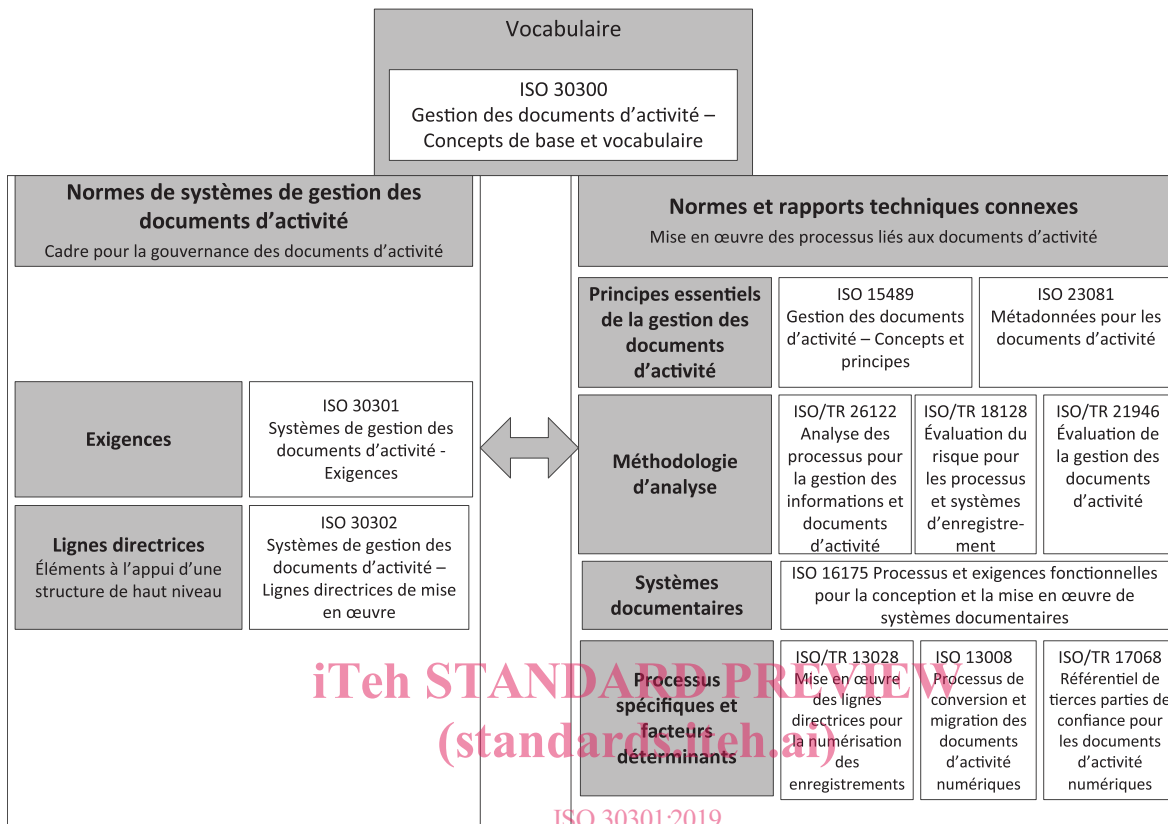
Vocabulaire

ISO 30300
Gestion des documents d’activité – Concepts de base et vocabulaire

Normes de systèmes de gestion des documents d’activité
Cadre pour la gouvernance des documents d’activité

Exigences

ISO 30301
Systèmes de gestion des documents d’activité - Exigences

Lignes directrices
Éléments à l’appui d’une structure de haut niveau

ISO 30302
Systèmes de gestion des documents d’activité – Lignes directrices de mise en œuvre

Normes et rapports techniques connexes
Mise en œuvre des processus liés aux documents d’activité

Principes essentiels de la gestion des documents d’activité

ISO 15489
Gestion des documents d’activité – Concepts et principes

ISO 23081
Métadonnées pour les documents d’activité

Méthodologie d’analyse

ISO/TR 26122
Analyse des processus pour la gestion des informations et documents d’activité

ISO/TR 18128
Évaluation du risque pour les processus et systèmes d’enregistrement

ISO/TR 21946
Évaluation de la gestion des documents d’activité

Systèmes documentaires

ISO 16175 Processus et exigences fonctionnelles pour la conception et la mise en œuvre de systèmes documentaires

Processus spécifiques et facteurs déterminants

ISO/TR 13028
Mise en œuvre des lignes directrices pour la numérisation des enregistrements

ISO 13008
Processus de conversion et migration des documents d’activité numériques

ISO/TR 17068
Référentiel de tierces parties de confiance pour les documents d’activité numériques

iTeh STANDARD PREVIEW
(standards.iteh.ai)

ISO 30301:2019